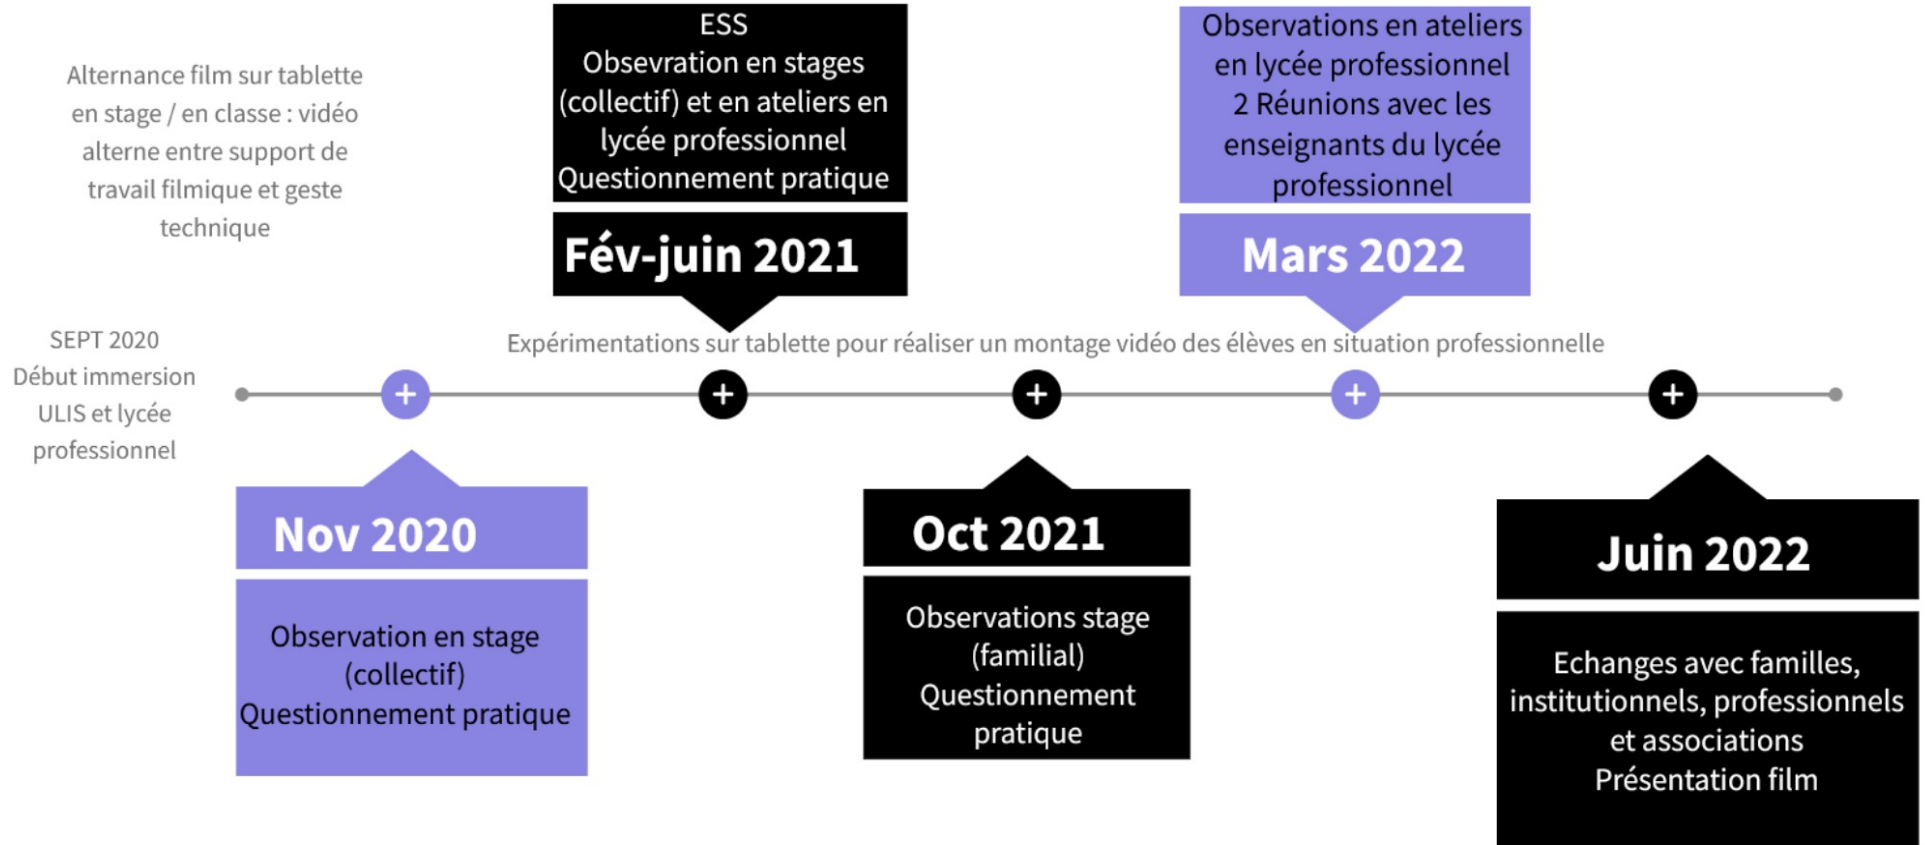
Alternance film sur tablette en stage / en classe : vidéo alterne entre support de travail filmique et geste technique

ESS
Obsevration en stages (collectif) et en ateliers en lycée professionnel
Questionnement pratique

Fév-juin 2021

Observations en ateliers en lycée professionnel
2 Réunions avec les enseignants du lycée professionnel

Mars 2022

SEPT 2020
Début immersion ULIS et lycée professionnel

Expérimentations sur tablette pour réaliser un montage vidéo des élèves en situation professionnelle

+ + + + +

Nov 2020

Observation en stage (collectif)
Questionnement pratique

Oct 2021

Observations stage (familial)
Questionnement pratique

Juin 2022

Echanges avec familles, institutionnels, professionnels et associations
Présentation film